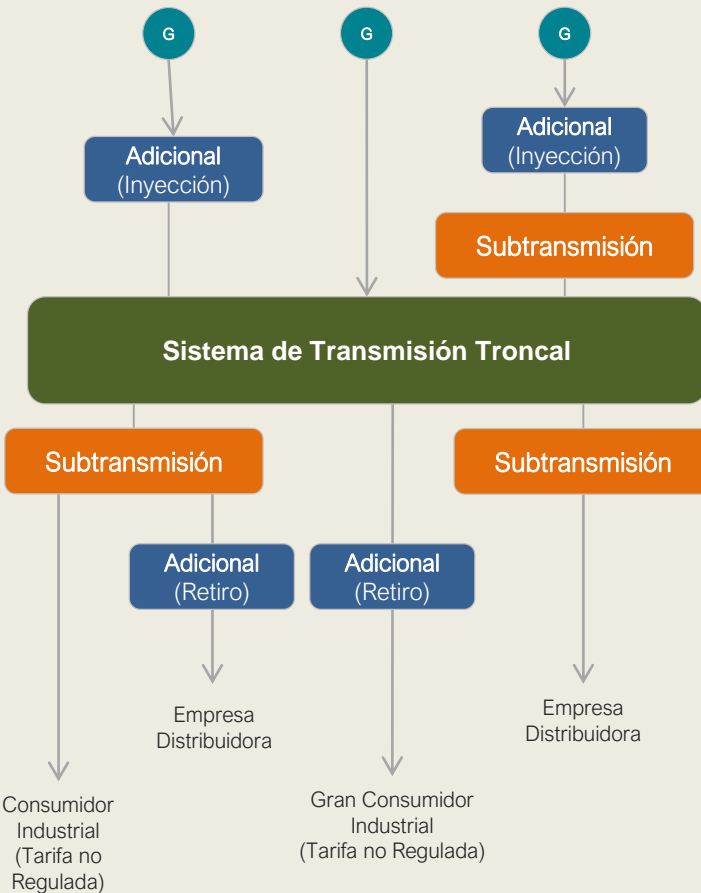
G

G

G

Adicional
(Inyección)

Adicional
(Inyección)

Subtransmisión

Sistema de Transmisión Troncal

Subtransmisión

Subtransmisión

Adicional
(Retiro)

Adicional
(Retiro)

Empresa
Distribuidora

Empresa
Distribuidora

Consumidor
Industrial
(Tarifa no
Regulada)

Gran Consumidor
Industrial
(Tarifa no Regulada)